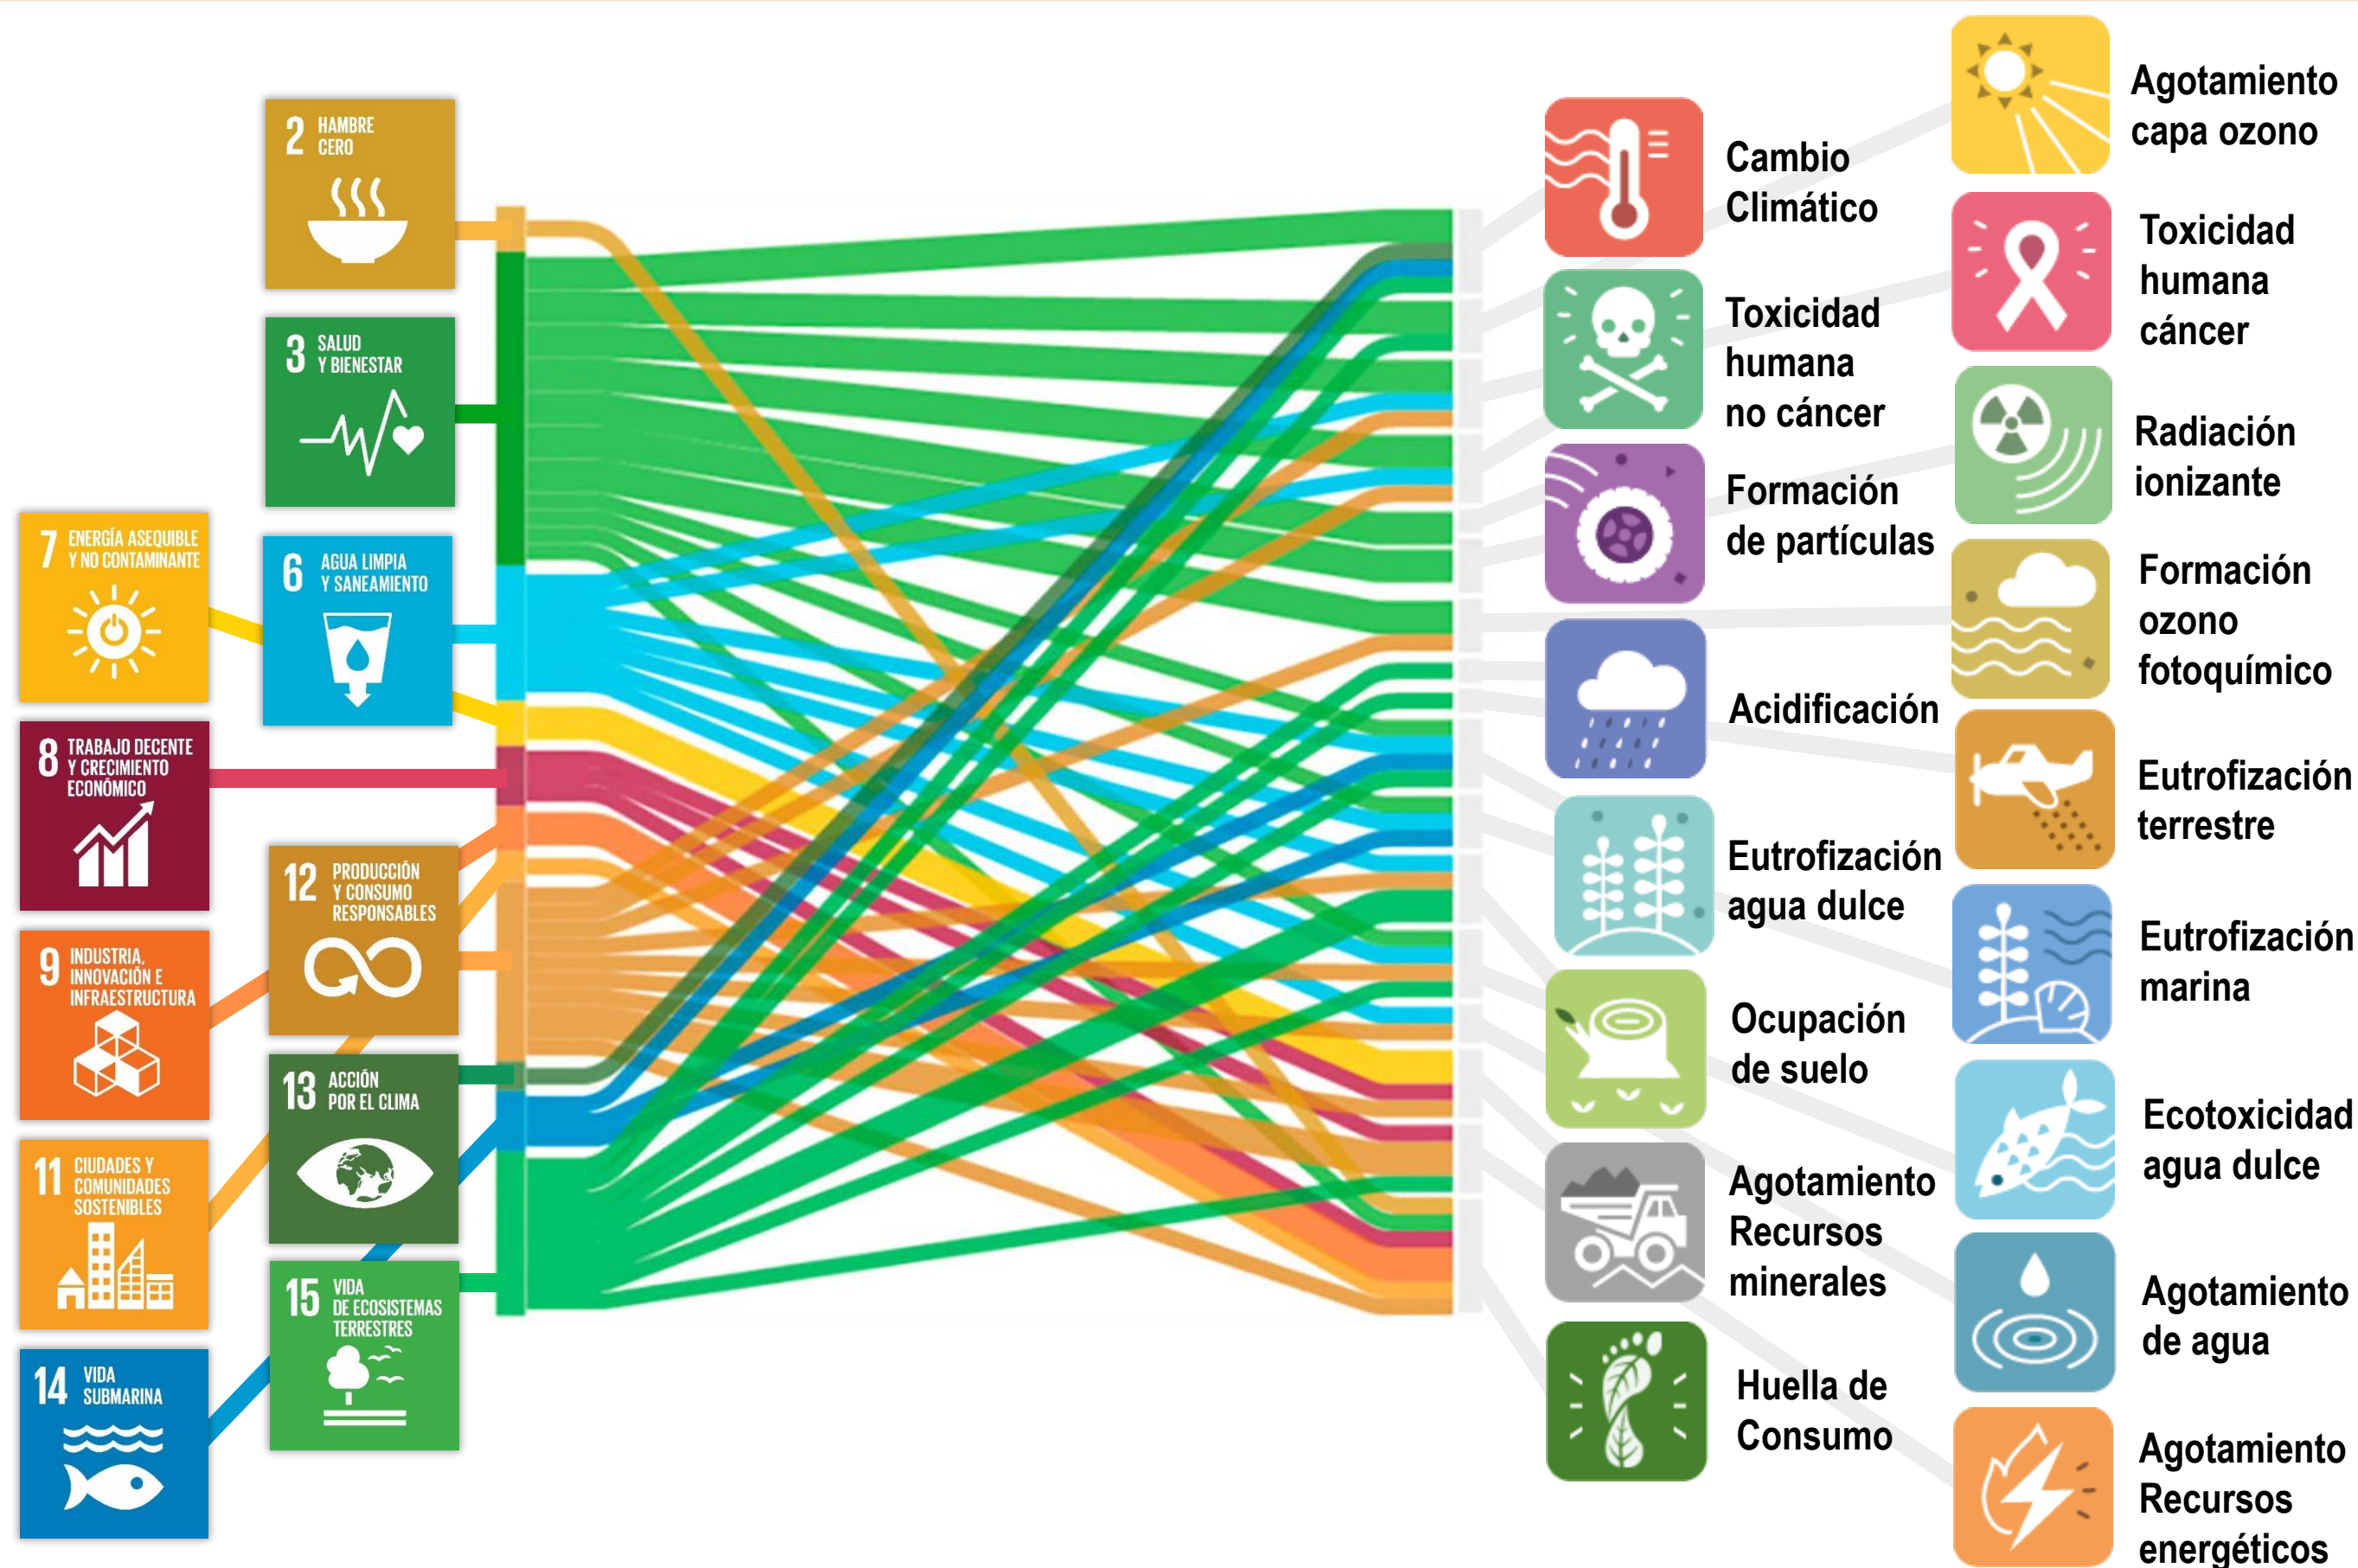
2 HAMBRE CERO

3 SALUD Y BIENESTAR

7 ENERGÍA ASEQUIBLE Y NO CONTAMINANTE

6 AGUA LIMPIA Y SANEAMIENTO

8 TRABAJO DECENTE Y CRECIMIENTO ECONÓMICO

9 INDUSTRIA, INNOVACIÓN E INFRAESTRUCTURA

12 PRODUCCIÓN Y CONSUMO RESPONSABLES

13 ACCIÓN POR EL CLIMA

11 CIUDADES Y COMUNIDADES SOSTENIBLES

15 VIDA DE ECOSISTEMAS TERRESTRES

14 VIDA SUBMARINA

Cambio Climático

Agotamiento capa ozono

Toxicidad humana no cáncer

Toxicidad humana cáncer

Formación de partículas

Radiación ionizante

Acidificación

Formación ozono fotoquímico

Eutrofización agua dulce

Eutrofización terrestre

Ocupación de suelo

Eutrofización marina

Agotamiento Recursos minerales

Ecotoxicidad agua dulce

Huella de Consumo

Agotamiento de agua

Agotamiento Recursos energéticos